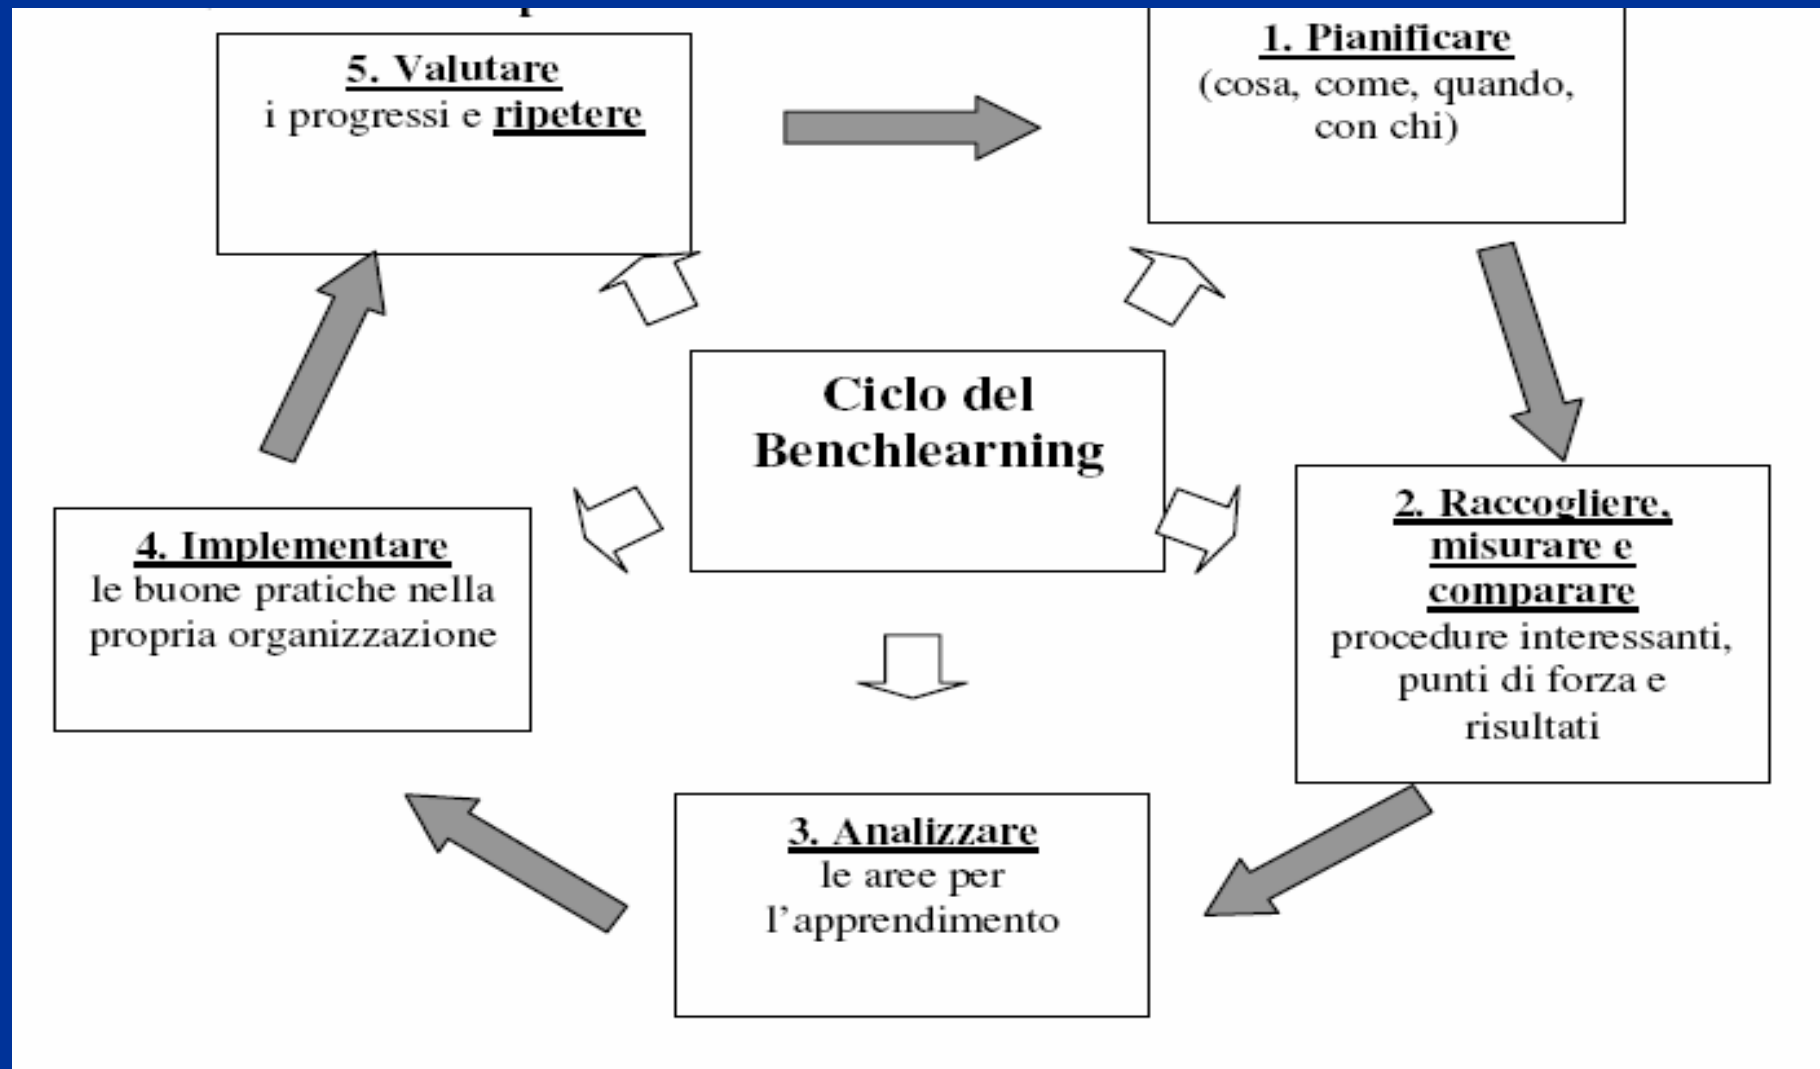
5. Valutare
i progressi e ripetere

1. Pianificare
(cosa, come, quando, con chi)

Ciclo del Benchlearning

2. Raccogliere, misurare e comparare
procedure interessanti, punti di forza e risultati

3. Analizzare
le aree per l'apprendimento

4. Implementare
le buone pratiche nella propria organizzazione